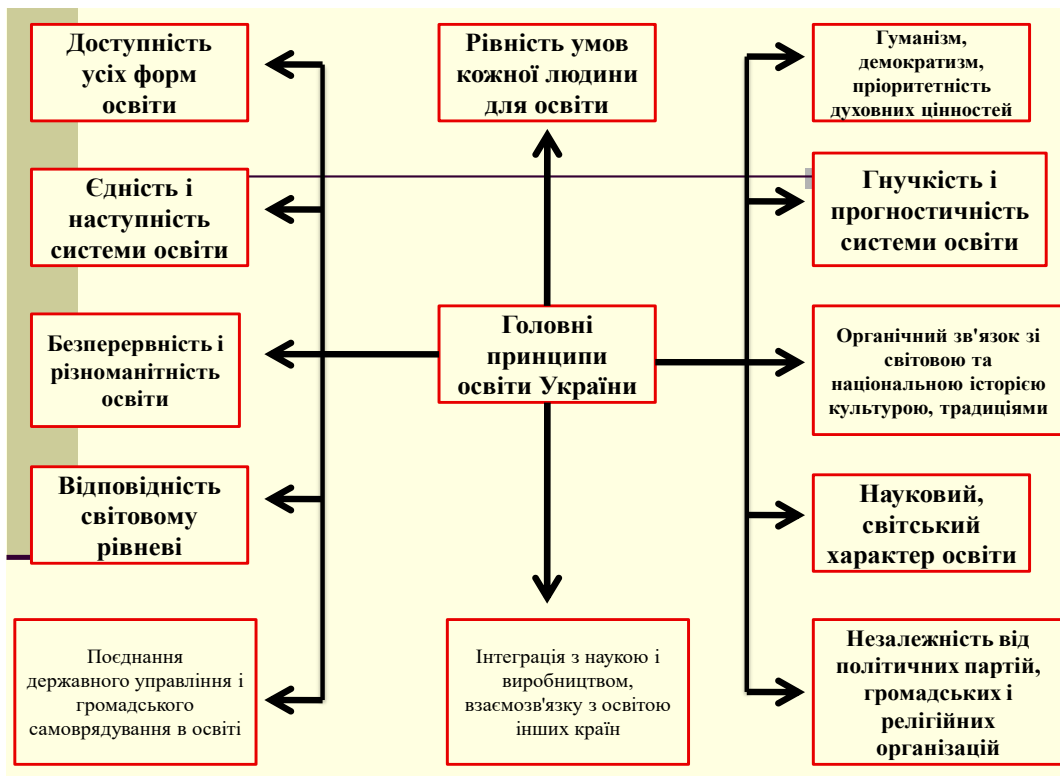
Доступність усіх форм освіти

Рівність умов кожної людини для освіти

Гуманізм, демократизм, пріоритетність духовних цінностей

Єдність і наступність системи освіти

Гнучкість і прогностичність системи освіти

Безперервність і різноманітність освіти

Головні принципи освіти України

Органічний зв'язок зі світовою та національною історією культурою, традиціями

Відповідність світовому рівневі

Науковий, світський характер освіти

Поєднання державного управління і громадського самоврядування в освіті

Інтеграція з наукою і виробництвом, взаємозв'язку з освітою інших країн

Незалежність від політичних партій, громадських і релігійних організацій